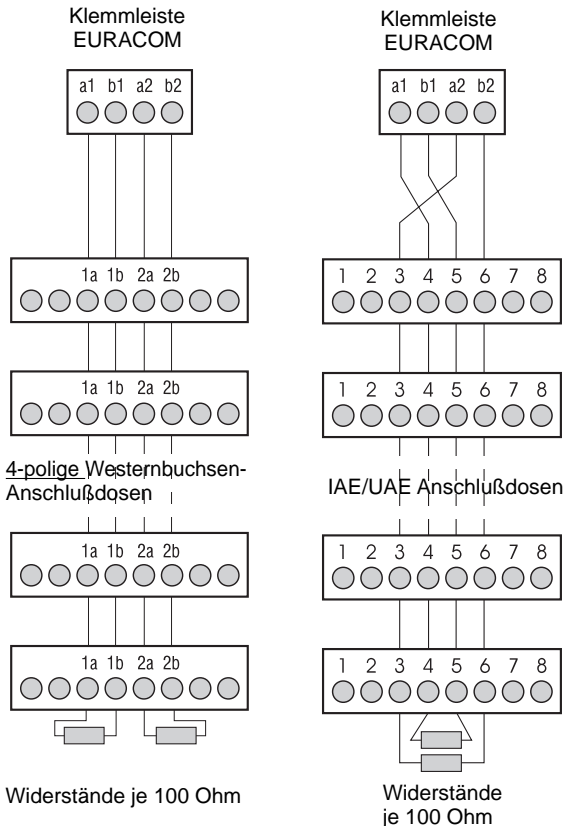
Klemmleiste EURACOM

a1 b1 a2 b2

1a 1b 2a 2b

1a 1b 2a 2b

4-polige Westernbuchsen-Anschlußdosen

1a 1b 2a 2b

1a 1b 2a 2b

Widerstände je 100 Ohm

Klemmleiste EURACOM

a1 b1 a2 b2

1 2 3 4 5 6 7 8

1 2 3 4 5 6 7 8

IAE/UAE Anschlußdosen

1 2 3 4 5 6 7 8

1 2 3 4 5 6 7 8

Widerstände je 100 Ohm